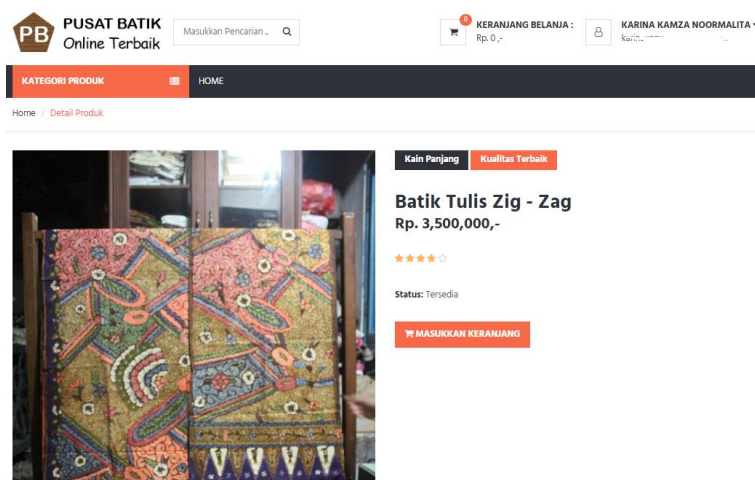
PB PUSAT BATIK Online Terbaik

Masukkan Pencarian ..

0 KERANJANG BELANJA : Rp. 0,-

KARINA KAMZA NOORMALITA
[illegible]

KATEGORI PRODUK

HOME

Home / Detail Produk

Kain Panjang Kualitas Terbaik

Batik Tulis Zig - Zag

Rp. 3,500,000,-

Status: Tersedia

MASUKKAN KERANJANG